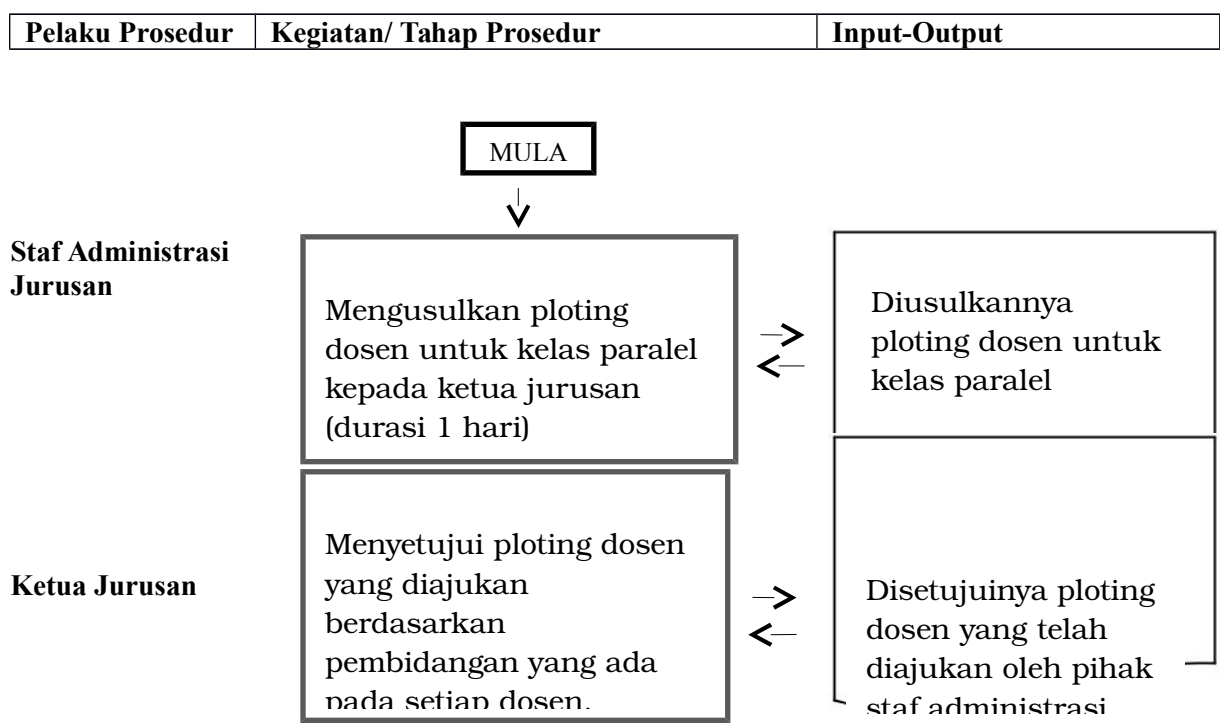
| Pelaku Prosedur | Kegiatan/ Tahap Prosedur | Input-Output |
|---|---|---|

MULA

Staf Administrasi Jurusan

Mengusulkan ploting dosen untuk kelas paralel kepada ketua jurusan (durasi 1 hari)

Diusulkannya ploting dosen untuk kelas paralel

Ketua Jurusan

Menyetujui ploting dosen yang diajukan berdasarkan pembidangan yang ada pada setiap dosen.

Disetujuinya ploting dosen yang telah diajukan oleh pihak staf administrasi